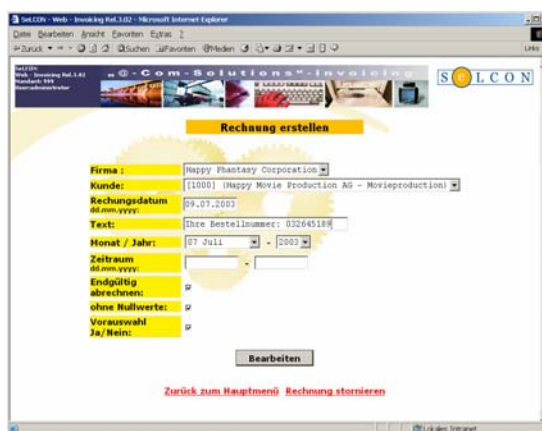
SelCON - Web - Invoicing Rel.3.02 - Microsoft Internet Explorer

Datei Bearbeiten Ansicht Favoriten Extras ?

Zurück Suchen Favoriten Medien

Links

SelCON
Web - Invoicing Rel.3.02
Mandant: 999
Useradministrator

e-Com-Solutions™-Invoicing

SELCON

Rechnung erstellen

| Firma : | Happy Phantasy Corporation |
|---|---|
| Kunde: | [1000] (Happy Movie Production AG - Movieproduction) |
| Rechungsdatum dd.mm.yyyy: | 09.07.2003 |
| Text: | Ihre Bestellnummer: 032645189 |
| Monat / Jahr: | 07 Juli - 2003 |
| Zeitraum dd.mm.yyyy: | - |
| Endgültig abrechnen: | |
| ohne Nullwerte: | |
| Vorauswahl Ja/Nein: | |

Bearbeiten

Zurück zum Hauptmenü Rechnung stornieren

Lokales Intranet